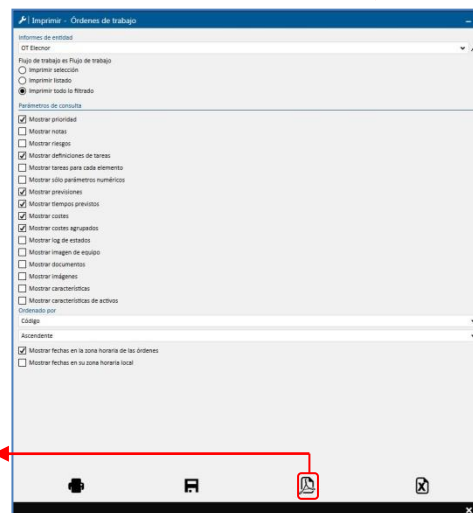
Imprimir - Órdenes de trabajo

Informes de entidad
OT Elecnor
Flujo de trabajo es Flujo de trabajo
Imprimir selección
Imprimir listado
Imprimir todo lo filtrado

Parámetros de consulta
Mostrar prioridad
Mostrar notas
Mostrar riesgos
Mostrar definiciones de tareas
Mostrar tareas para cada elemento
Mostrar sólo parámetros numéricos
Mostrar previsiones
Mostrar tiempos previstos
Mostrar costes
Mostrar costes agrupados
Mostrar log de estados
Mostrar imagen de equipo
Mostrar documentos
Mostrar imágenes
Mostrar características
Mostrar características de activos
Ordenado por
Código
Ascendente
Mostrar fechas en la zona horaria de las órdenes
Mostrar fechas en su zona horaria local